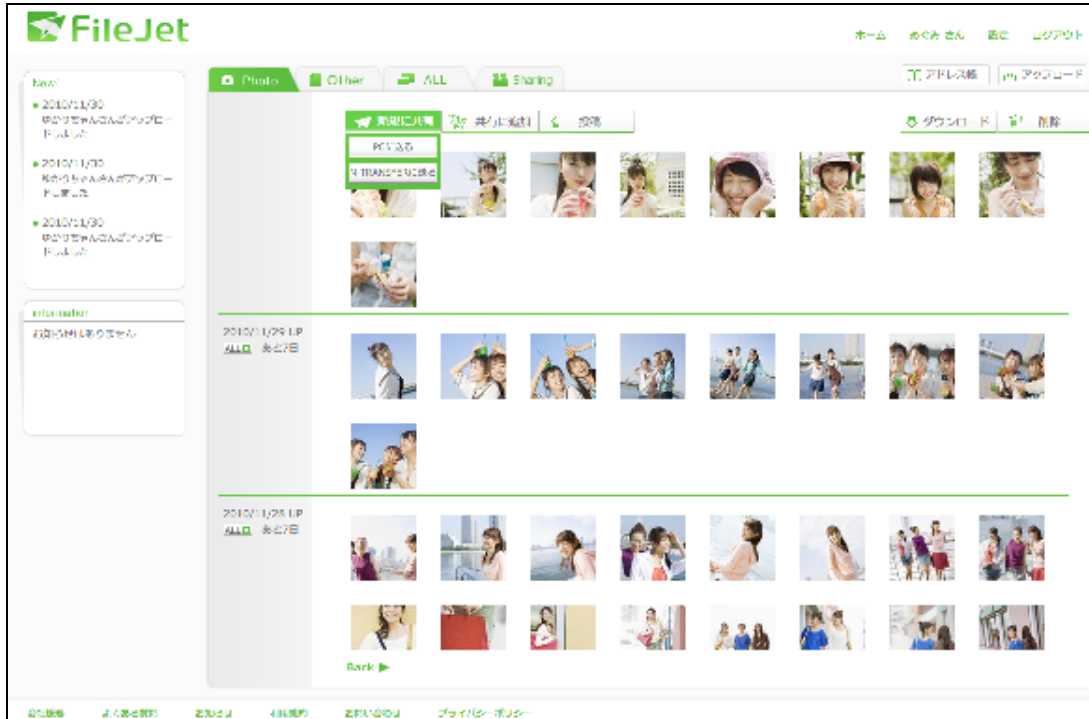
FileJet

ホーム　めぐみ さん　設定　ログアウト

News

● 2010/11/30
ゆかりちゃんさんがアップロードしました

● 2010/11/30
ゆかりちゃんさんがアップロードしました

● 2010/11/30
ゆかりちゃんさんがアップロードしました

Information
お知らせはありません

Photo　Other　ALL　Sharing

アドレス帳　アップロード

新規に共有　共有に追加　投稿

ダウンロード　削除

PCに送る
N TRANSFERに送る

2010/11/29 UP
ALL　あと7日

2010/11/28 UP
ALL　あと7日

Back ▶

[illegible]　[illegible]　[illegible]　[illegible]　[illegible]　プライバシーポリシー